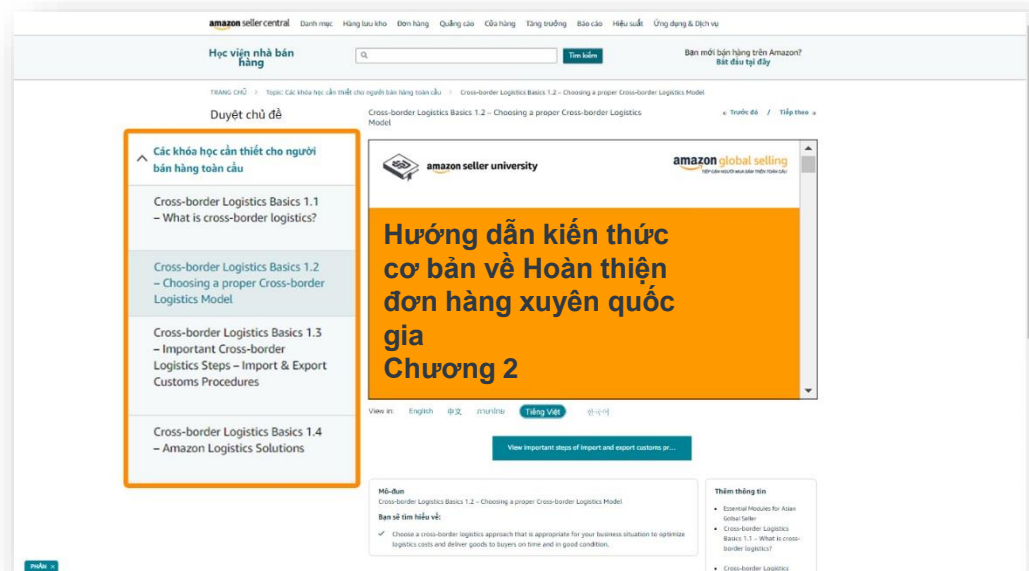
amazon seller central Danh mục Hàng lưu kho Đơn hàng Quảng cáo Cửa hàng Tăng trưởng Báo cáo Hiệu suất Ứng dụng & Dịch vụ

Học viện nhà bán hàng

Tìm kiếm

Bạn mới bán hàng trên Amazon?
Bắt đầu tại đây

TRANG CHỦ > Topic: Các khóa học cần thiết cho người bán hàng toàn cầu > Cross-border Logistics Basics 1.2 – Choosing a proper Cross-border Logistics Model

Duyệt chủ đề

Cross-border Logistics Basics 1.2 – Choosing a proper Cross-border Logistics Model

< Trước đó / Tiếp theo >

Các khóa học cần thiết cho người bán hàng toàn cầu

Cross-border Logistics Basics 1.1 – What is cross-border logistics?

Cross-border Logistics Basics 1.2 – Choosing a proper Cross-border Logistics Model

Cross-border Logistics Basics 1.3 – Important Cross-border Logistics Steps – Import & Export Customs Procedures

Cross-border Logistics Basics 1.4 – Amazon Logistics Solutions

amazon seller university

amazon global selling

Hướng dẫn kiến thức cơ bản về Hoàn thiện đơn hàng xuyên quốc gia
Chương 2

View in: English 中文 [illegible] Tiếng Việt 한국어

View important steps of import and export customs pr...

Mô-đun
Cross-border Logistics Basics 1.2 – Choosing a proper Cross-border Logistics Model

Bạn sẽ tìm hiểu về:

Choose a cross-border logistics approach that is appropriate for your business situation to optimize logistics costs and deliver goods to buyers on time and in good condition.

Thêm thông tin

Essential Modules for Asian Global Seller

Cross-border Logistics Basics 1.1 – What is cross-border logistics?

Cross-border Logistics

PHẢN